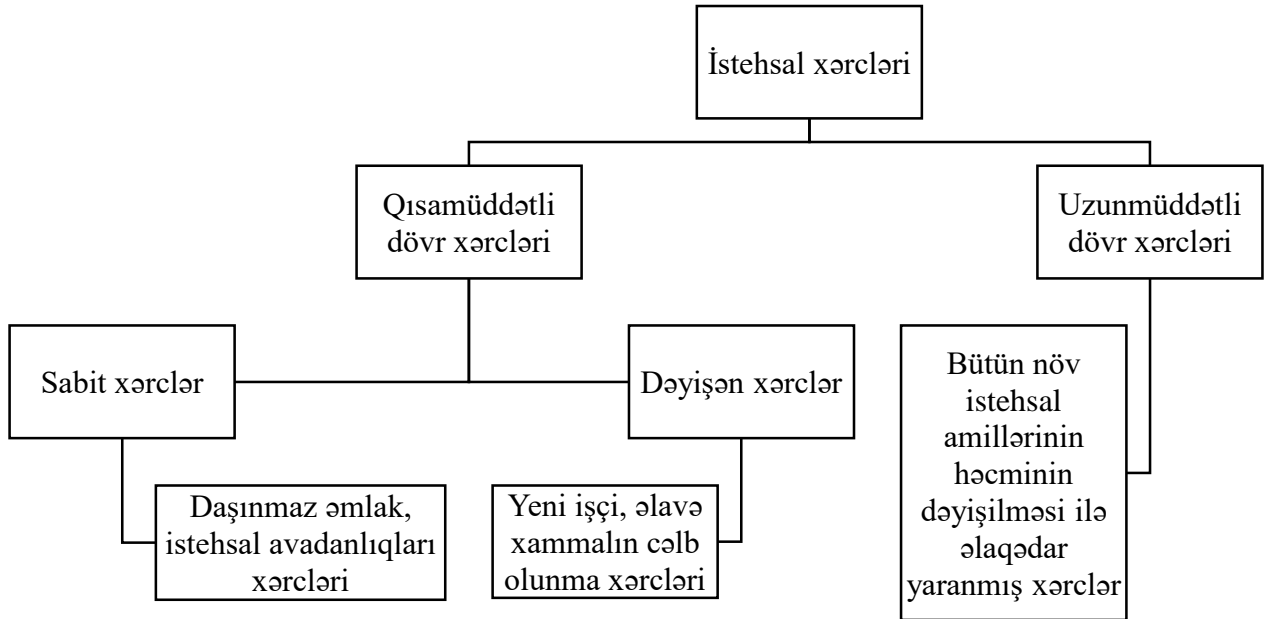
İstehsal xərcləri

Qısamüddətli dövr xərcləri

Uzunmüddətli dövr xərcləri

Sabit xərclər

Dəyişən xərclər

Bütün növ istehsal amillərinin həcminin dəyişilməsi ilə əlaqədar yaranmış xərclər

Daşınmaz əmlak, istehsal avadanlıqları xərcləri

Yeni işçi, əlavə xammalın cəlb olunma xərcləri